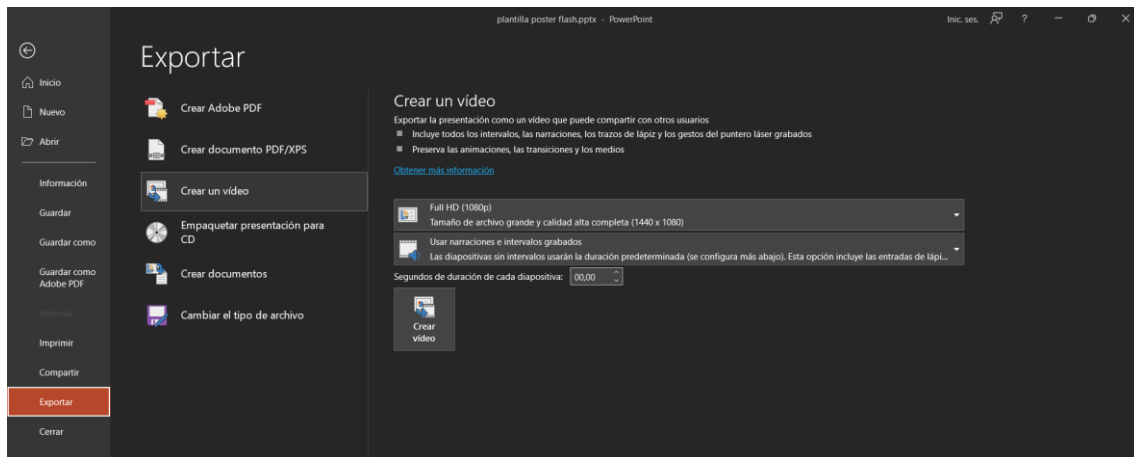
plantilla poster flash.pptx - PowerPoint

Inic. ses. ? — ×

Inicio
Nuevo
Abrir
Información
Guardar
Guardar como
Guardar como Adobe PDF
Historial
Imprimir
Compartir
Exportar
Cerrar

Exportar

Crear Adobe PDF
Crear documento PDF/XPS
Crear un vídeo
Empaquetar presentación para CD
Crear documentos
Cambiar el tipo de archivo

Crear un vídeo
Exportar la presentación como un vídeo que puede compartir con otros usuarios
■ Incluye todos los intervalos, las narraciones, los trazos de lápiz y los gestos del puntero láser grabados
■ Preserva las animaciones, las transiciones y los medios
Obtener más información

Full HD (1080p)
Tamaño de archivo grande y calidad alta completa (1440 x 1080)

Usar narraciones e intervalos grabados
Las diapositivas sin intervalos usarán la duración predeterminada (se configura más abajo). Esta opción incluye las entradas de lápi...

Segundos de duración de cada diapositiva: 00,00

Crear vídeo